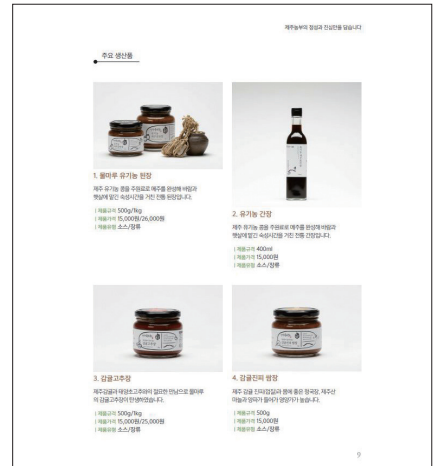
제주농부의 정성과 진심만을 담습니다

주요 생산품

1. 물마루 유기농 된장

제주 유기농 콩을 주원료로 메주를 완성해 바람과 햇살에 맡긴 숙성시간을 거친 전통 된장입니다.

| 제품규격 500g/1kg
| 제품가격 15,000원/26,000원
| 제품유형 소스/장류

2. 유기농 간장

제주 유기농 콩을 주원료로 메주를 완성해 바람과 햇살에 맡긴 숙성시간을 거친 전통 간장입니다.

| 제품규격 400ml
| 제품가격 15,000원
| 제품유형 소스/장류

3. 감귤고추장

제주감귤과 태양초고춧가루가 절묘한 만남으로 물마루의 감귤고추장이 탄생하였습니다.

| 제품규격 500g/1kg
| 제품가격 15,000원/25,000원
| 제품유형 소스/장류

4. 감귤진피 쌈장

제주 감귤 진피껍질과 몸에 좋은 된장, 제주산 마늘과 양파가 들어가 영양가가 높습니다.

| 제품규격 500g
| 제품가격 15,000원
| 제품유형 소스/장류

9